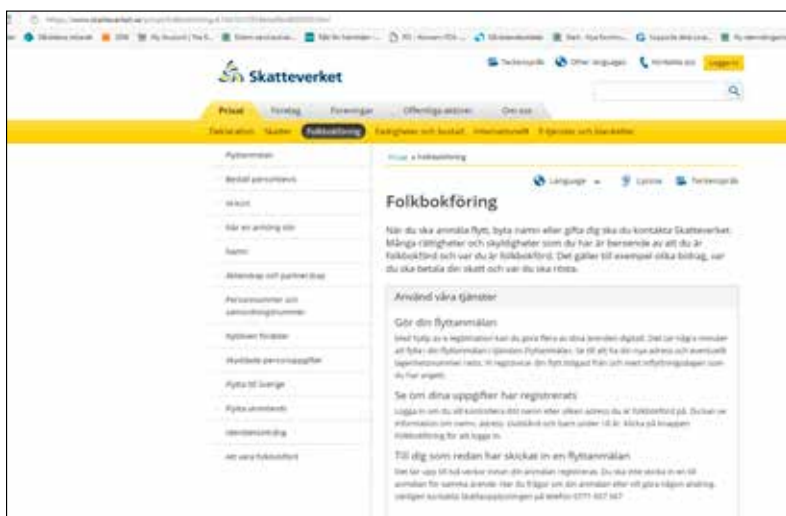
https://www.skatteverket.se/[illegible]

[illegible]

Skatteverket

Teckenspråk Other languages Kontakta oss Logga in

Privat Företag Föreningar Offentliga aktörer Om oss

Deklaration Skatter Folkbokföring Fastigheter och bostad Internationellt Fordon och transporter

Flyttanmälan

Beställ personbevis

Intyg

När en anhörig dör

Namn

Äktenskap och partnerskap

Personnummer och samordningsnummer

Nyfödda barn

Skyddade personuppgifter

Flytta till Sverige

Flytta utomlands

Identitetskort

Att vara folkbokförd

Privat > Folkbokföring

Language Lyssna Teckenspråk

Folkbokföring

När du ska anmäla flytt, byta namn eller gifta dig ska du kontakta Skatteverket. Många rättigheter och skyldigheter som du har är beroende av att du är folkbokförd och var du är folkbokförd. Det gäller till exempel olika bidrag, var du ska betala din skatt och var du ska rösta.

Använd våra tjänster

Gör din flyttanmälan

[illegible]

Se om dina uppgifter har registrerats

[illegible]

Till dig som redan har skickat in en flyttanmälan

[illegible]